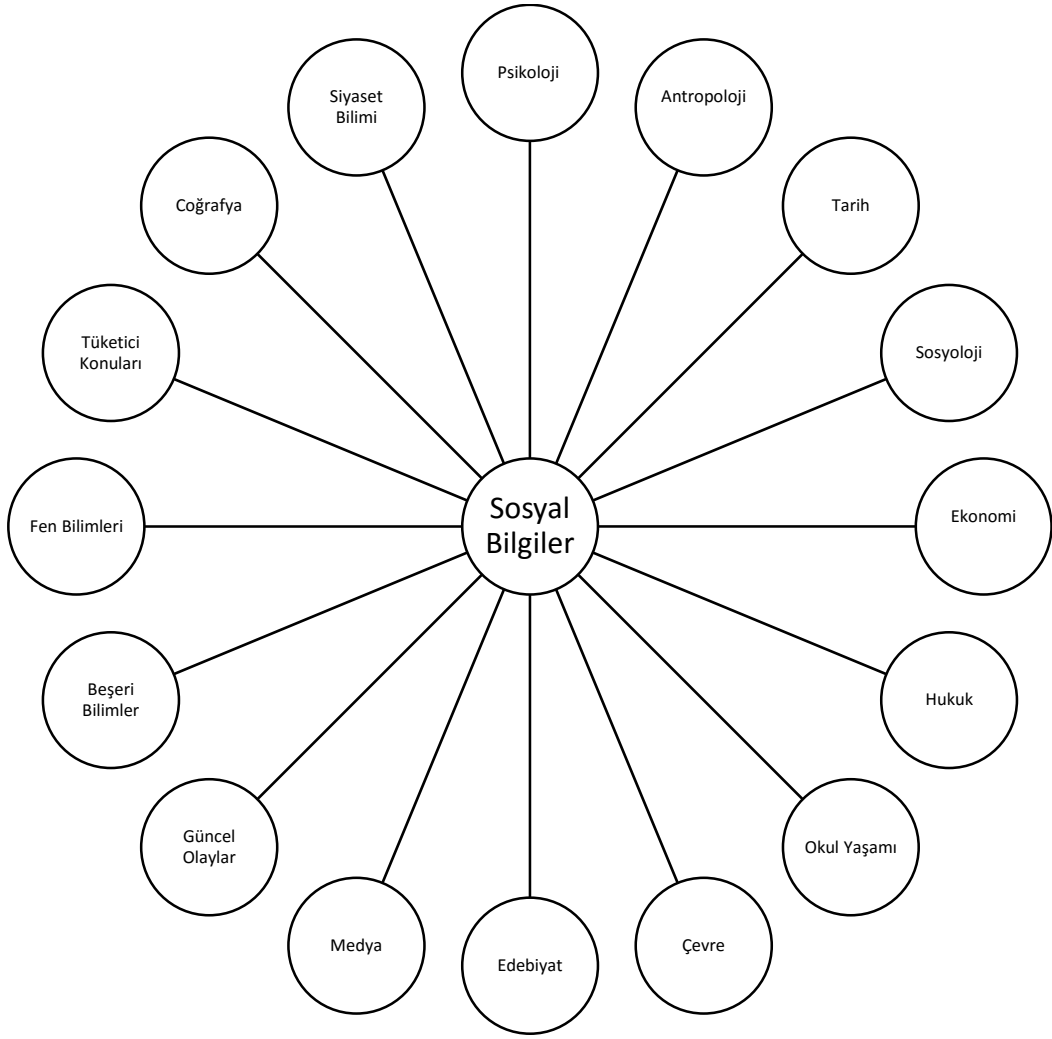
Sosyal Bilgiler

Psikoloji

Antropoloji

Tarih

Sosyoloji

Ekonomi

Hukuk

Okul Yaşamı

Çevre

Edebiyat

Medya

Güncel Olaylar

Beşeri Bilimler

Fen Bilimleri

Tüketici Konuları

Coğrafya

Siyaset Bilimi